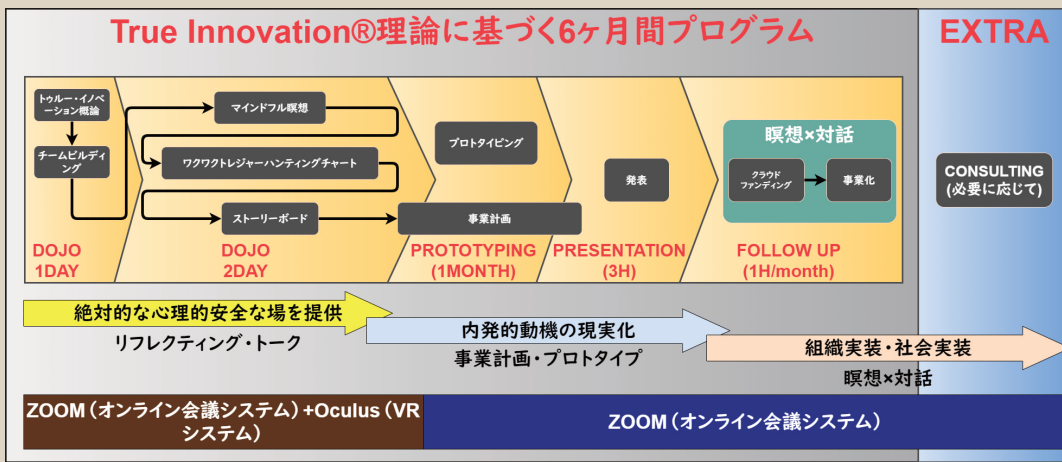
True Innovation®理論に基づく6ヶ月間プログラム

EXTRA

トゥルー・イノベーション概論

チームビルディング

マインドフル瞑想

ワクワクトレジャーハンティングチャート

ストーリーボード

プロトタイピング

事業計画

発表

瞑想×対話

クラウドファンディング

事業化

CONSULTING (必要に応じて)

DOJO 1DAY

DOJO 2DAY

PROTOTYPING (1MONTH)

PRESENTATION (3H)

FOLLOW UP (1H/month)

絶対的な心理的安全な場を提供

リフレクティング・トーク

内発的動機の現実化

事業計画・プロトタイプ

組織実装・社会実装

瞑想×対話

ZOOM（オンライン会議システム）+Oculus（VRシステム）

ZOOM（オンライン会議システム）